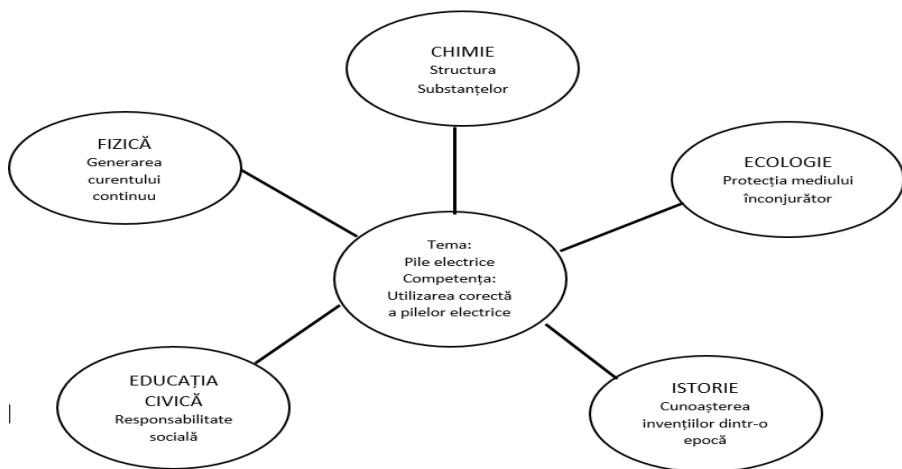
CHIMIE
Structura
Substanțelor

FIZICĂ
Generarea
curentului
continuu

ECOLOGIE
Protecția mediului
înconjurător

Tema:
Pile electrice
Competența:
Utilizarea corectă
a pilelor electrice

EDUCAȚIA
CIVICĂ
Responsabilitate
socială

ISTORIE
Cunoașterea
invențiilor dintr-o
epocă